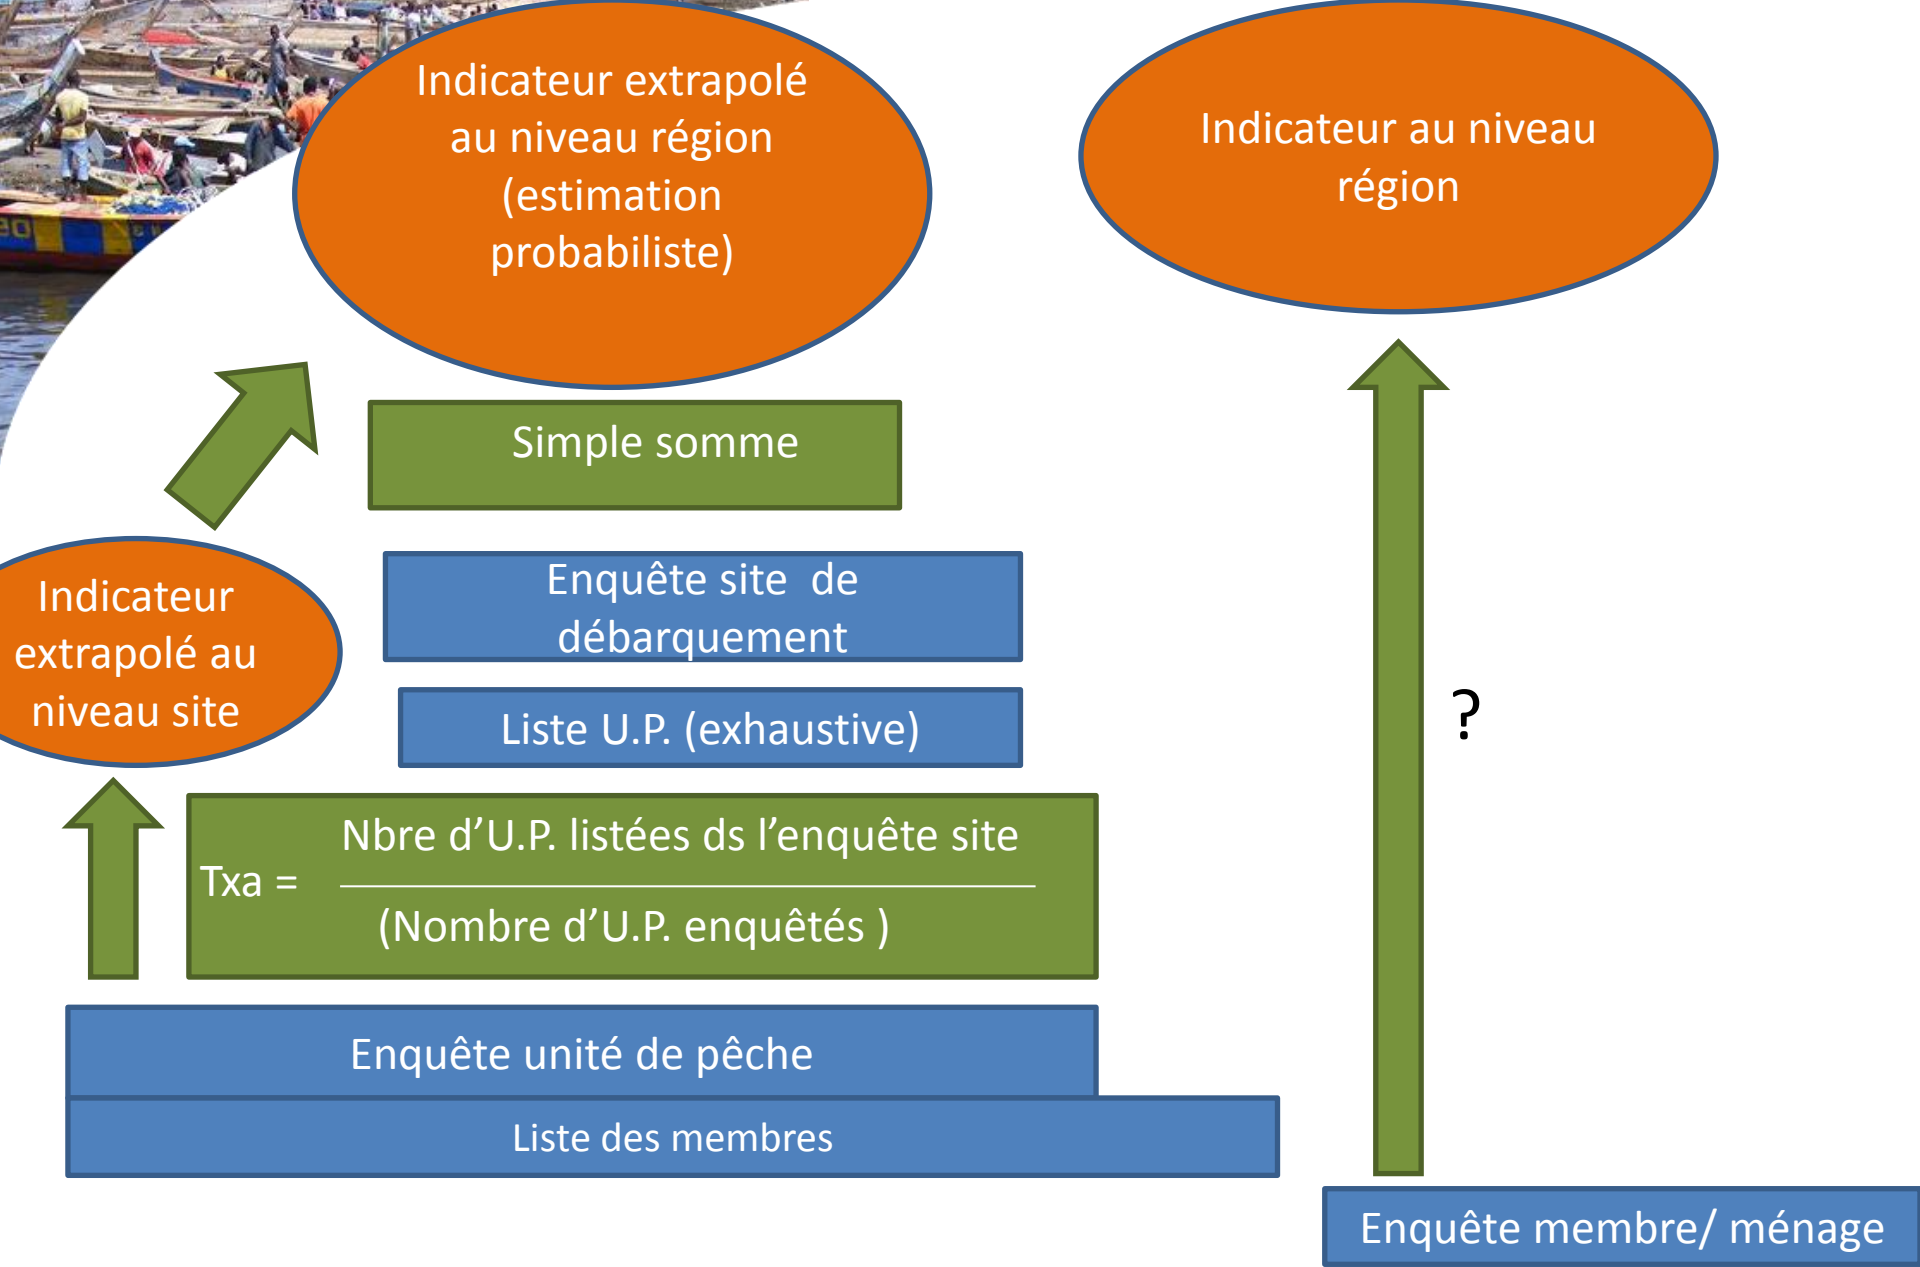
Indicateur extrapolé au niveau région (estimation probabiliste)

Indicateur au niveau région

Simple somme

Enquête site de débarquement

Indicateur extrapolé au niveau site

Liste U.P. (exhaustive)

?

Txa = $\frac{\text{Nbre d'U.P. listées ds l'enquête site}}{\text{(Nombre d'U.P. enquêtés )}}$

Enquête unité de pêche

Liste des membres

Enquête membre/ ménage